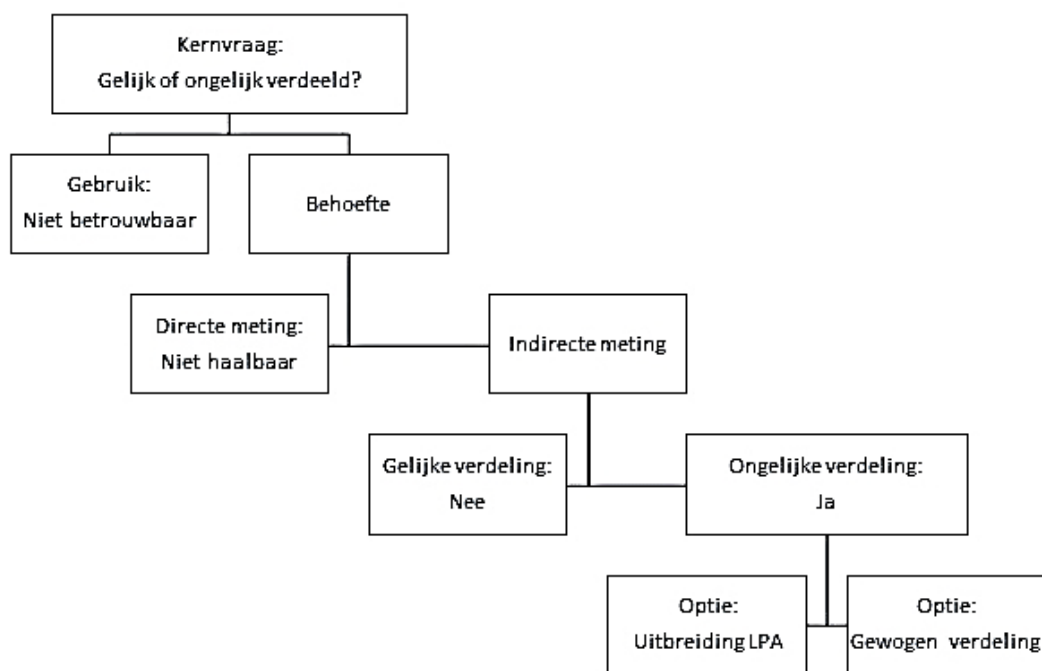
Kernvraag:
Gelijk of ongelijk verdeeld?

Gebruik:
Niet betrouwbaar

Behoefte

Directe meting:
Niet haalbaar

Indirecte meting

Gelijke verdeling:
Nee

Ongelijke verdeling:
Ja

Optie:
Uitbreiding LPA

Optie:
Gewogen verdeling